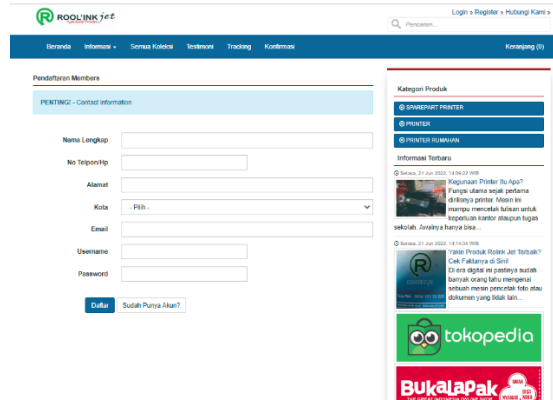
ROOL'INK jet

Login » Register » Hubungi Kami »

Pencarian...

Beranda Informasi Semua Koleksi Testimoni Tracking Konfirmasi Keranjang (0)

Pendaftaran Members

PENTING! - Contact Information

Nama Lengkap

No Telpon/Hp

Alamat

Kota - Pilih -

Email

Username

Password

Daftar Sudah Punya Akun?

Kategori Produk

SPAREPART PRINTER

PRINTER

PRINTER RUMAHAN

Informasi Terbaru

Selasa, 21 Jun 2022, 14:06:22 WIB

Kegunaan Printer Itu Apa?

Fungsi utama sejak pertama dirilisnya printer. Mesin ini mampu mencetak tulisan untuk keperluan kantor ataupun tugas sekolah. Awalnya hanya bisa...

Selasa, 21 Jun 2022, 14:14:34 WIB

Yakin Produk Rolink Jet Terbaik? Cek Faktanya di Sini!

Di era digital ini pastinya sudah banyak orang tahu mengenai sebuah mesin pencetak foto atau dokumen yang tidak lain...

tokopedia

BukaLapak